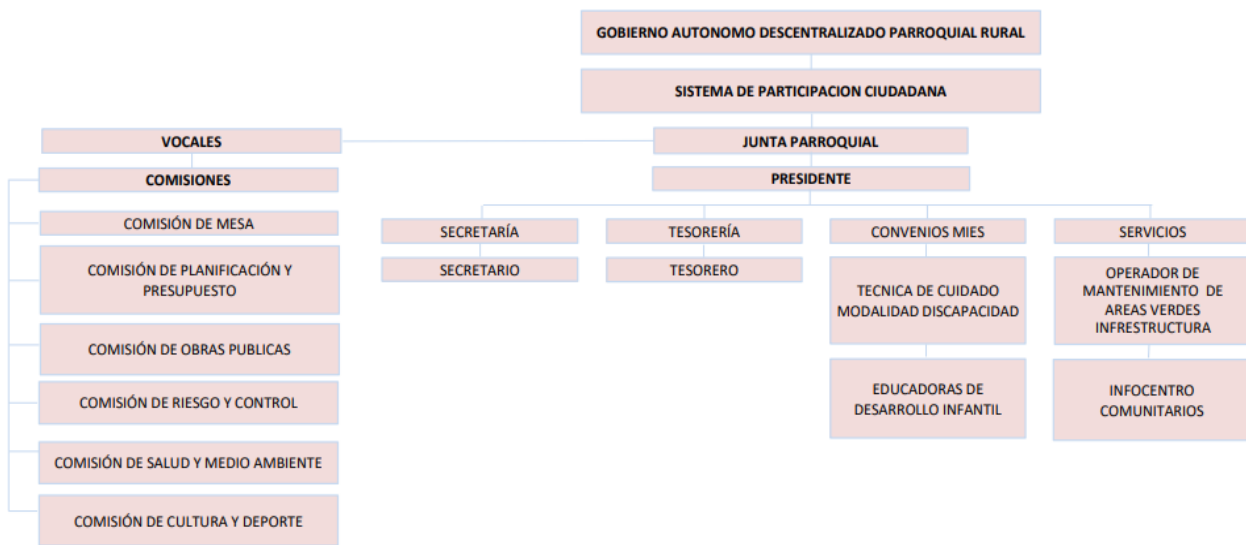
GOBIERNO AUTONOMO DESCENTRALIZADO PARROQUIAL RURAL

SISTEMA DE PARTICIPACION CIUDADANA

VOCALES

JUNTA PARROQUIAL

COMISIONES

PRESIDENTE

COMISIÓN DE MESA

COMISIÓN DE PLANIFICACIÓN Y PRESUPUESTO

COMISIÓN DE OBRAS PUBLICAS

COMISIÓN DE RIESGO Y CONTROL

COMISIÓN DE SALUD Y MEDIO AMBIENTE

COMISIÓN DE CULTURA Y DEPORTE

SECRETARÍA

SECRETARIO

TESORERÍA

TESORERO

CONVENIOS MIES

TECNICA DE CUIDADO MODALIDAD DISCAPACIDAD

EDUCADORAS DE DESARROLLO INFANTIL

SERVICIOS

OPERADOR DE MANTENIMIENTO DE AREAS VERDES INFRESTRUCTURA

INFOCENTRO COMUNITARIOS